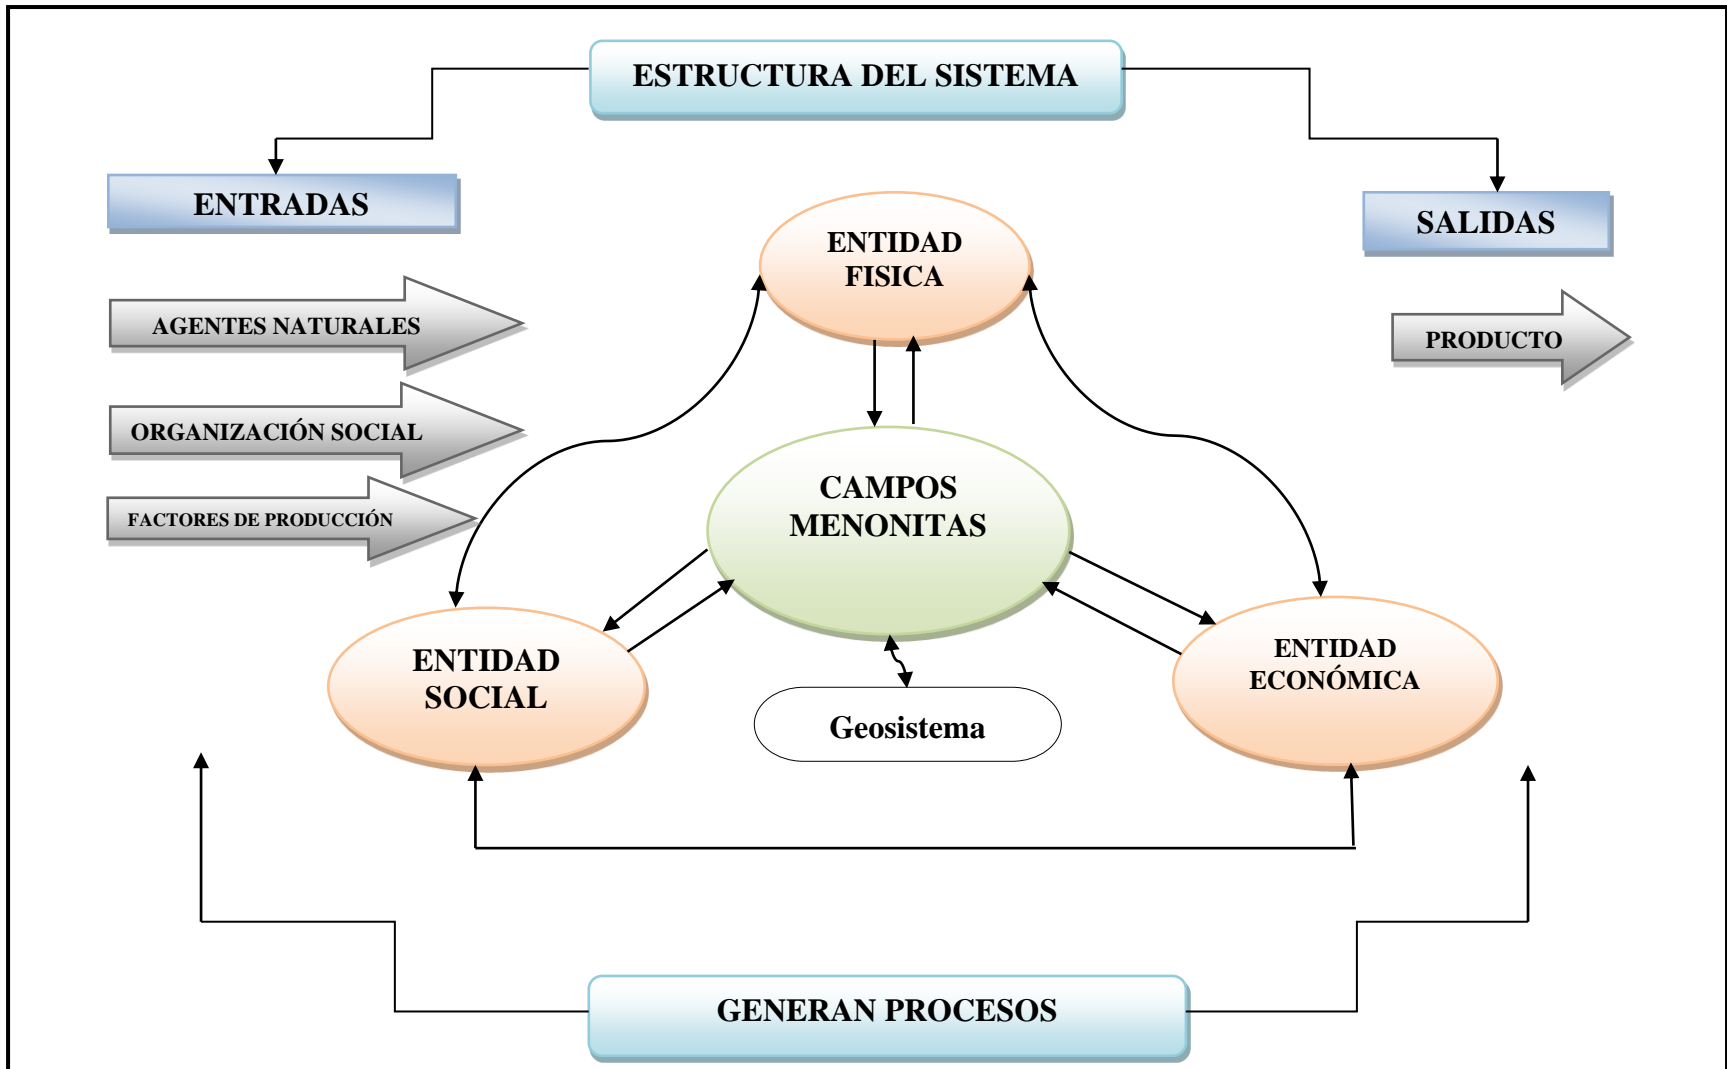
ESTRUCTURA DEL SISTEMA

ENTRADAS

SALIDAS

AGENTES NATURALES

ORGANIZACIÓN SOCIAL

FACTORES DE PRODUCCIÓN

ENTIDAD FISICA

PRODUCTO

CAMPOS MENONITAS

ENTIDAD SOCIAL

ENTIDAD ECONÓMICA

Geosistema

GENERAN PROCESOS